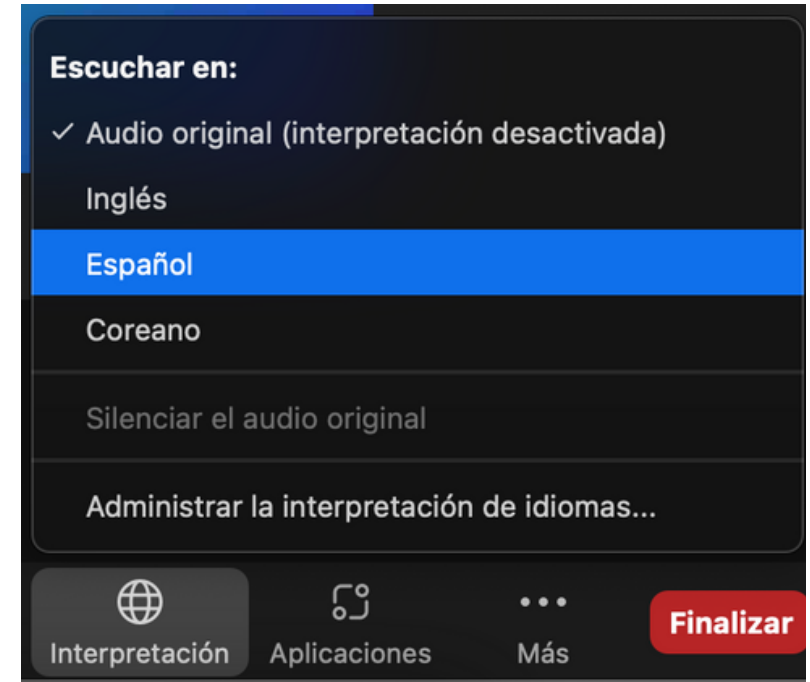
Escuchar en:

✓ Audio original (interpretación desactivada)

Inglés

Español

Coreano

Silenciar el audio original

Administrar la interpretación de idiomas...

Interpretación

Aplicaciones

Más

Finalizar